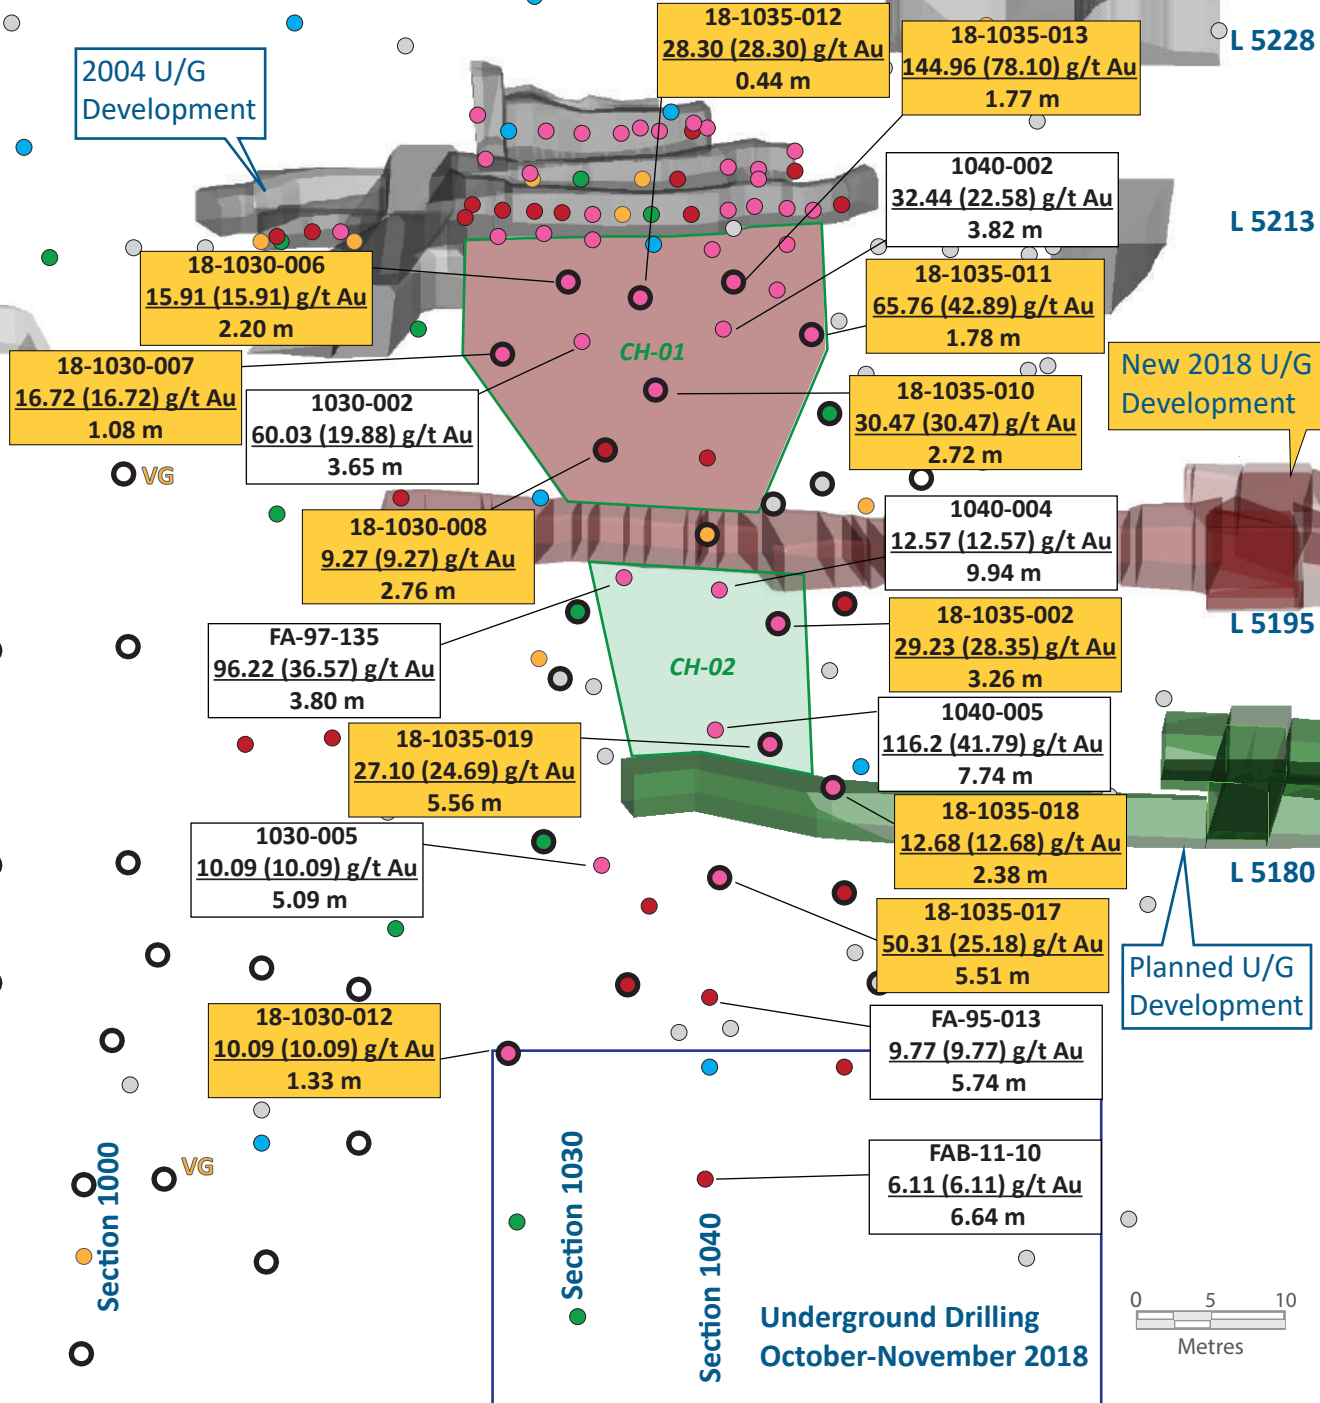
2004 U/G Development

18-1035-012
28.30 (28.30) g/t Au
0.44 m

18-1035-013
144.96 (78.10) g/t Au
1.77 m

L 5228

1040-002
32.44 (22.58) g/t Au
3.82 m

L 5213

18-1030-006
15.91 (15.91) g/t Au
2.20 m

18-1035-011
65.76 (42.89) g/t Au
1.78 m

CH-01

New 2018 U/G Development

18-1030-007
16.72 (16.72) g/t Au
1.08 m

1030-002
60.03 (19.88) g/t Au
3.65 m

18-1035-010
30.47 (30.47) g/t Au
2.72 m

VG

18-1030-008
9.27 (9.27) g/t Au
2.76 m

1040-004
12.57 (12.57) g/t Au
9.94 m

L 5195

FA-97-135
96.22 (36.57) g/t Au
3.80 m

CH-02

18-1035-002
29.23 (28.35) g/t Au
3.26 m

1040-005
116.2 (41.79) g/t Au
7.74 m

18-1035-019
27.10 (24.69) g/t Au
5.56 m

18-1035-018
12.68 (12.68) g/t Au
2.38 m

L 5180

1030-005
10.09 (10.09) g/t Au
5.09 m

18-1035-017
50.31 (25.18) g/t Au
5.51 m

Planned U/G Development

18-1030-012
10.09 (10.09) g/t Au
1.33 m

FA-95-013
9.77 (9.77) g/t Au
5.74 m

VG

FAB-11-10
6.11 (6.11) g/t Au
6.64 m

Section 1000

Section 1030

Section 1040

Underground Drilling
October-November 2018

0 5 10
Metres